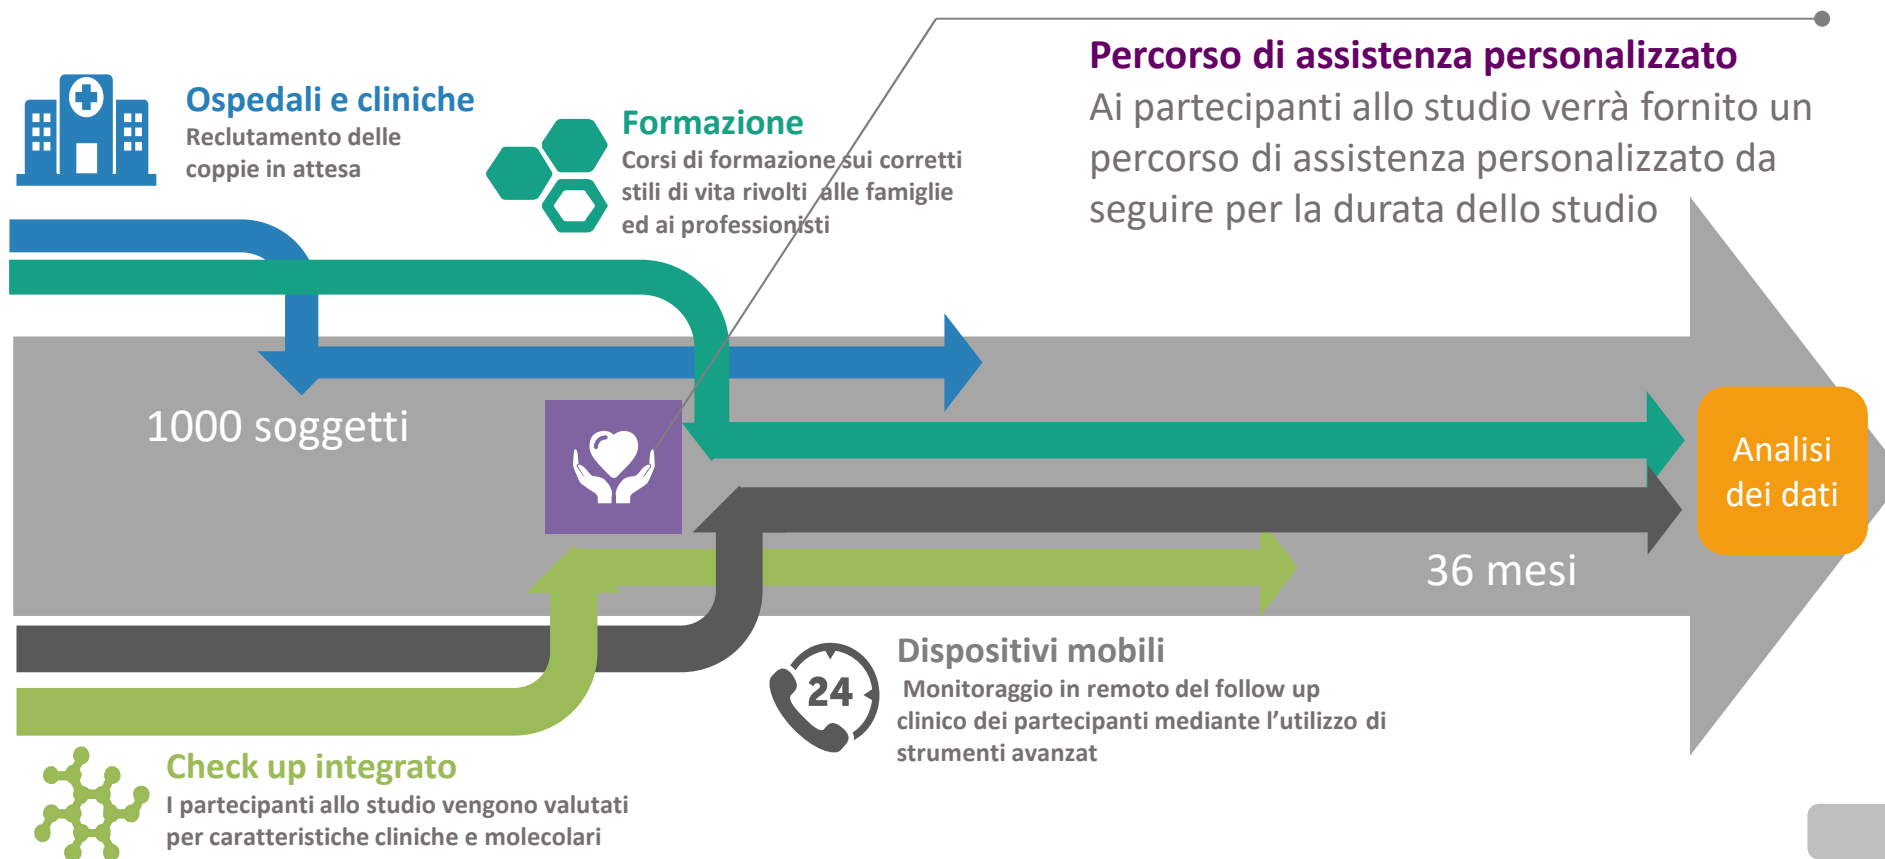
Ospedali e cliniche
Reclutamento delle coppie in attesa

Formazione
Corsi di formazione sui corretti stili di vita rivolti alle famiglie ed ai professionisti

Percorso di assistenza personalizzato
Ai partecipanti allo studio verrà fornito un percorso di assistenza personalizzato da seguire per la durata dello studio

1000 soggetti

Analisi dei dati

36 mesi

24

Dispositivi mobili
Monitoraggio in remoto del follow up clinico dei partecipanti mediante l'utilizzo di strumenti avanzat

Check up integrato
I partecipanti allo studio vengono valutati per caratteristiche cliniche e molecolari